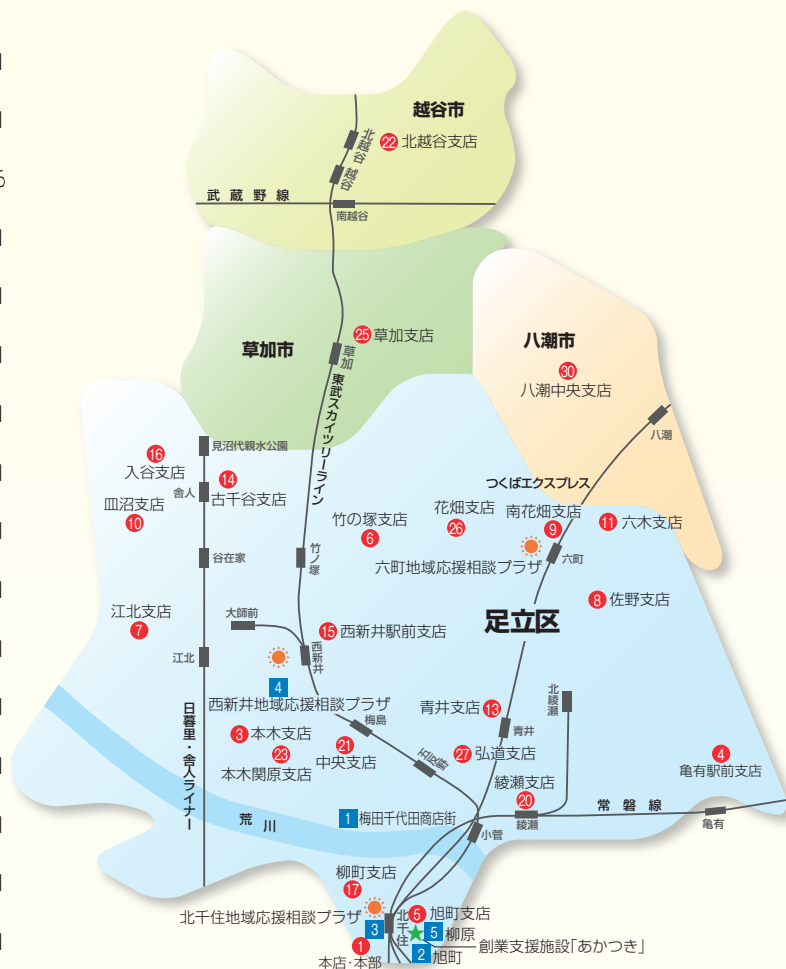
越谷市
22 北越谷支店
北越谷
越谷
武蔵野線
南越谷
草加市
25 草加支店
草加
東武スカイツリーライン
八潮市
30 八潮中央支店
八潮
つくばエクスプレス
見沼代親水公園
16 入谷支店
舎人
14 古千谷支店
皿沼支店
10
谷在家
竹の塚支店
6
竹ノ塚
花畑支店
26
南花畑支店
9
11 六木支店
六町
六町地域応援相談プラザ
8 佐野支店
江北支店
7
大師前
15 西新井駅前支店
西新井
江北
足立区
4
西新井地域応援相談プラザ
日暮里・舎人ライナー
3 本木支店
23
本木関原支店
梅島
21
中央支店
五反野
青井支店 13
青井
27 弘道支店
北綾瀬
4
亀有駅前支店
綾瀬支店
20
常磐線
綾瀬
亀有
荒川
1 梅田千代田商店街
小菅
柳町支店
17
北千住地域応援相談プラザ
北千住
5 旭町支店
3
5 柳原
創業支援施設「あかつき」
1
本店・本部
2 旭町